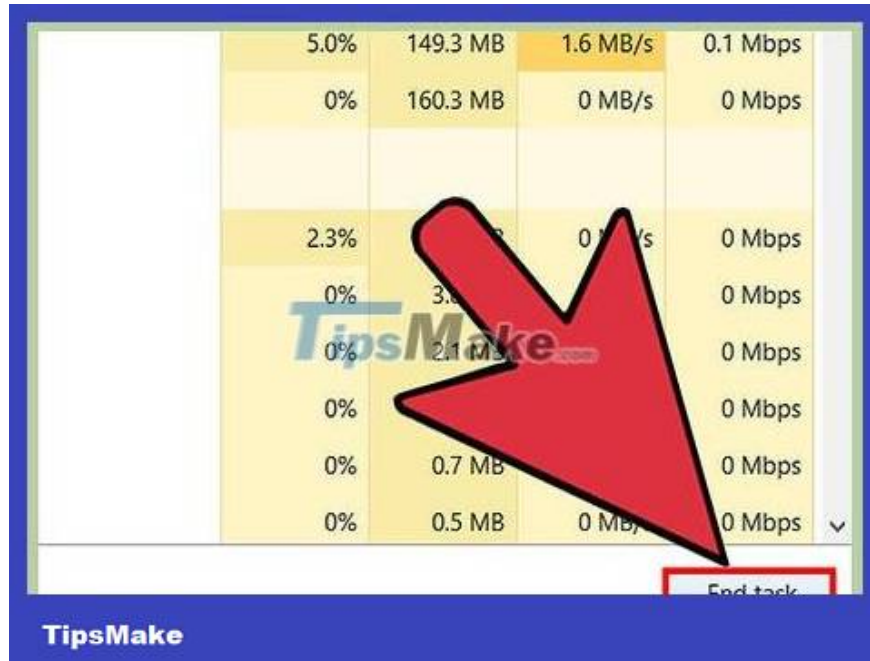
| | | | |
|---|---|---|---|
| 5.0% | 149.3 MB | 1.6 MB/s | 0.1 Mbps |
| 0% | 160.3 MB | 0 MB/s | 0 Mbps |
| | | | |
| 2.3% | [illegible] | 0 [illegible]/s | 0 Mbps |
| 0% | 3.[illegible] | | 0 Mbps |
| 0% | 2.1 MB | | 0 Mbps |
| 0% | | | 0 Mbps |
| 0% | 0.7 MB | | 0 Mbps |
| 0% | 0.5 MB | 0 MB/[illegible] | 0 Mbps |

TipsMake.com

End task

TipsMake